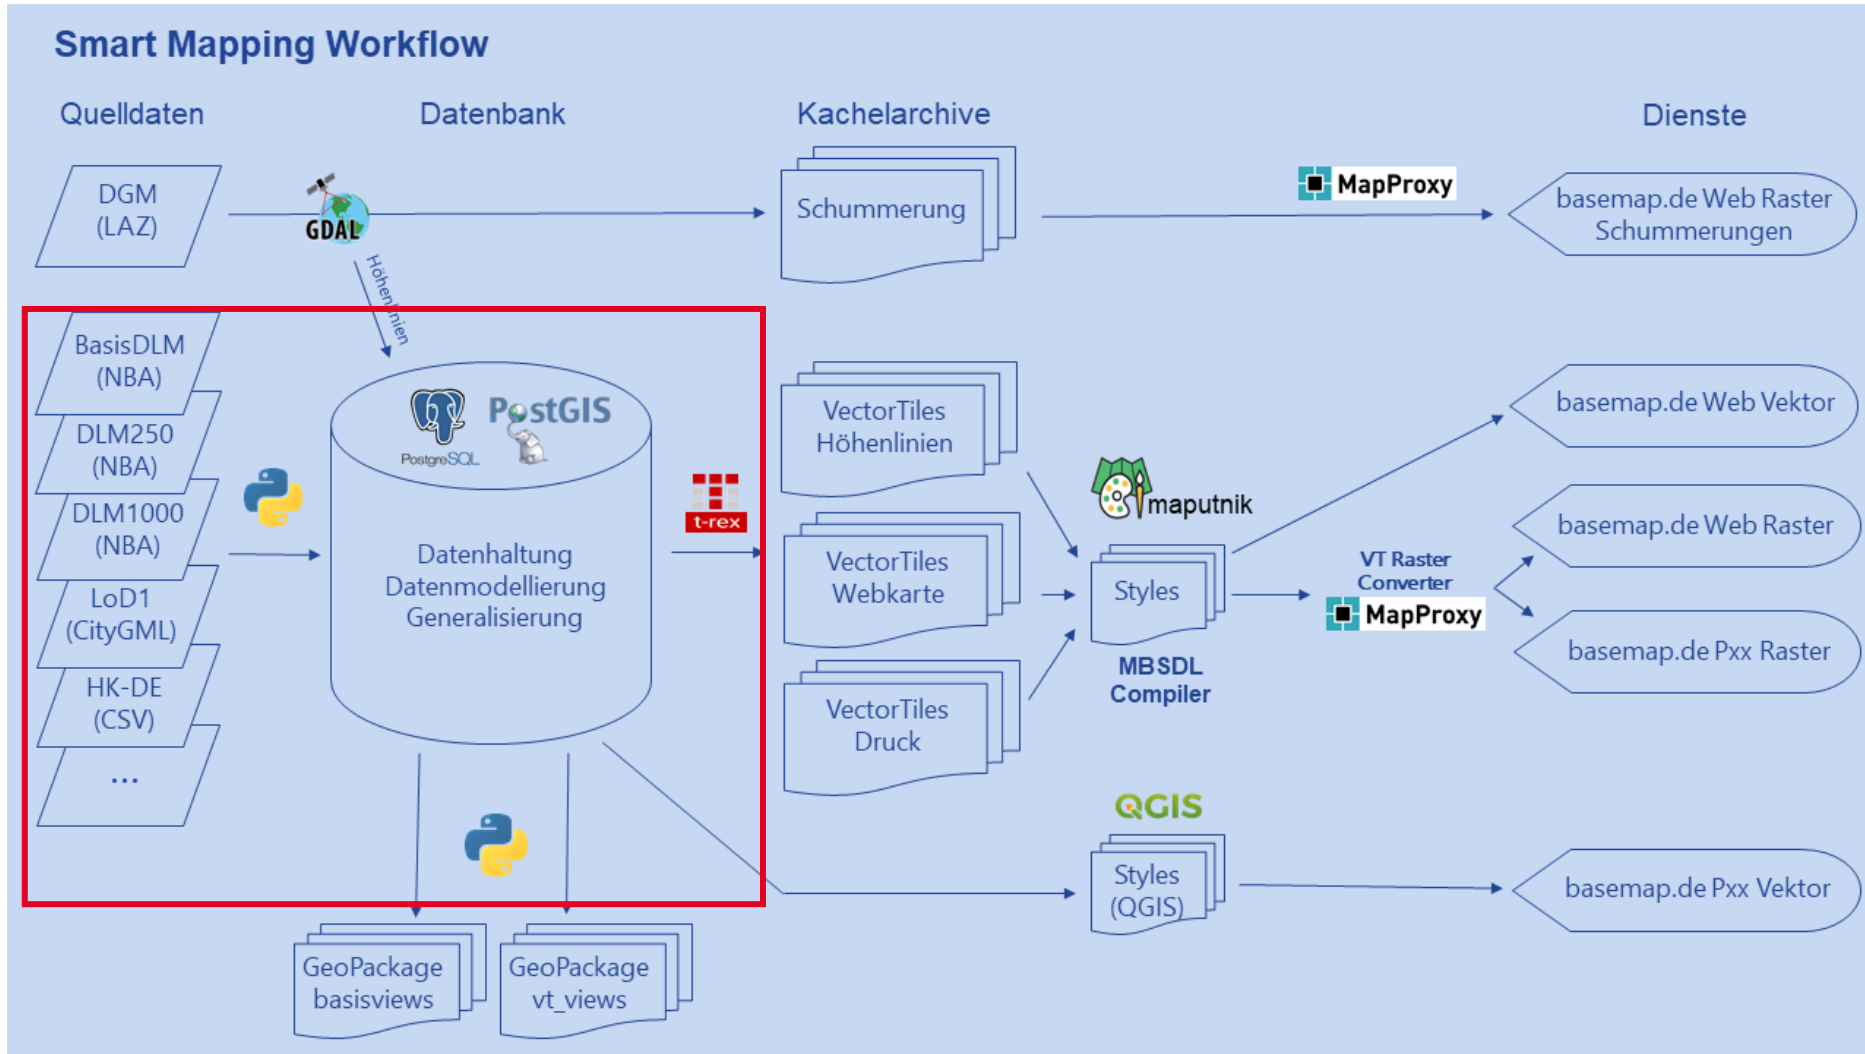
Smart Mapping Workflow

Quelldaten

Datenbank

Kachelarchive

Dienste

DGM (LAZ)

GDAL

Höhenlinien

Schummerung

MapProxy

basemap.de Web Raster Schummerungen

BasisDLM (NBA)

DLM250 (NBA)

DLM1000 (NBA)

LoD1 (CityGML)

HK-DE (CSV)

...

PostgreSQL

PostGIS

Datenhaltung Datenmodellierung Generalisierung

t-rex

VectorTiles Höhenlinien

VectorTiles Webkarte

VectorTiles Druck

maputnik

Styles

MBSDL Compiler

VT Raster Converter

MapProxy

basemap.de Web Vektor

basemap.de Web Raster

basemap.de Pxx Raster

QGIS

Styles (QGIS)

basemap.de Pxx Vektor

GeoPackage basisviews

GeoPackage vt_views